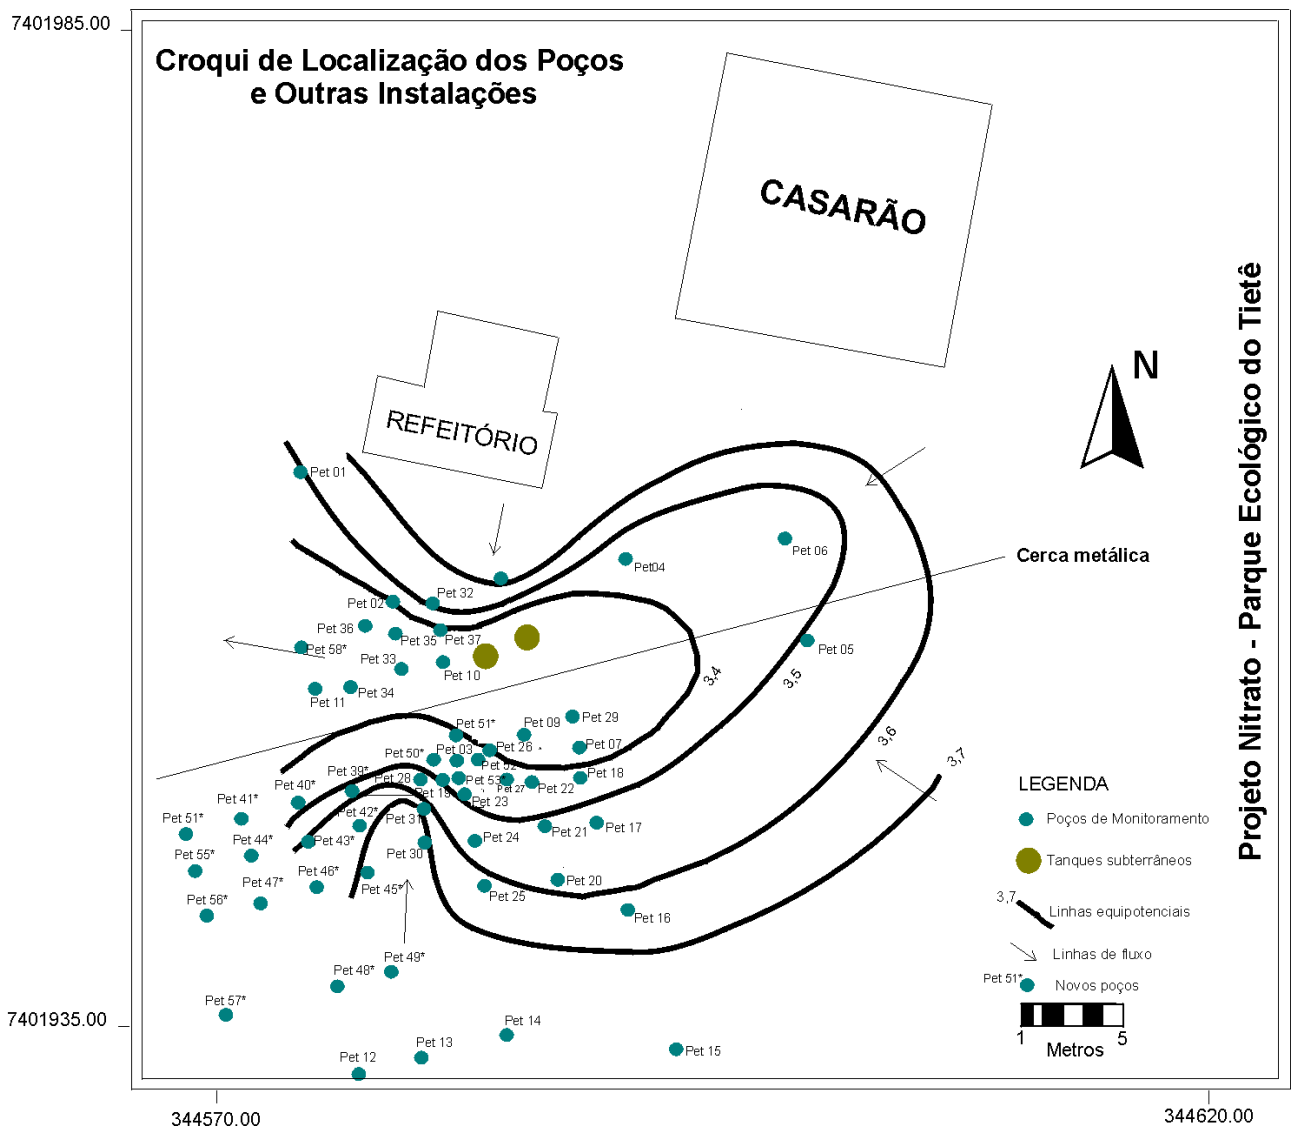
7401985.00

Croqui de Localização dos Poços
e Outras Instalações

CASARÃO

REFEITÓRIO

N

Projeto Nitrato - Parque Ecológico do Tietê

Cerca metálica

Pet 01
Pet04
Pet 06
Pet 02
Pet 32
Pet 36
Pet 35
Pet 37
Pet 58*
Pet 33
Pet 10
Pet 05
Pet 11
Pet 34
3,4
3,5
3,6
3,7
Pet 51*
Pet 09
Pet 29
Pet 50*
Pet 03
Pet 26
Pet 07
Pet 52
Pet 39*
Pet 28
Pet 53
Pet 27
Pet 18
Pet 40*
Pet 19
Pet 22
Pet 23
Pet 41*
Pet 42*
Pet 51*
Pet 31
Pet 21
Pet 17
Pet 44*
Pet 43*
Pet 24
Pet 55*
Pet 30
Pet 46*
Pet 47*
Pet 45*
Pet 20
Pet 56*
Pet 25
Pet 16
Pet 49*
Pet 48*
Pet 57*
Pet 14
Pet 13
Pet 12
Pet 15

LEGENDA
Poços de Monitoramento
Tanques subterrâneos
3,7
Linhas equipotenciais
Linhas de fluxo
Pet 51*
Novos poços
1
5
Metros

7401935.00

344570.00

344620.00